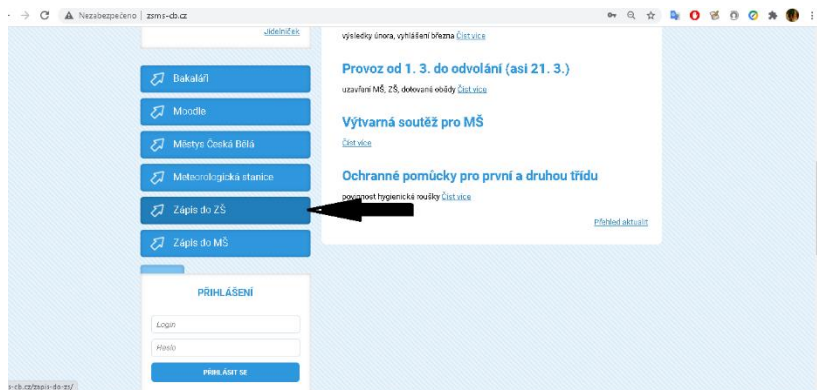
Nezabezpečeno | zsms-cb.cz

Jídelníček

výsledky února, vyhlášení března Číst více

Provoz od 1. 3. do odvolání (asi 21. 3.)

uzavření MŠ, ZŠ, dotované obědy Číst více

Výtvarná soutěž pro MŠ

Číst více

Ochranné pomůcky pro první a druhou třídu

povinnost hygienická roušky Číst více

Přehled aktualit

Bakaláři

Moodle

Městys Česká Bělá

Meteorologická stanice

Zápis do ZŠ

Zápis do MŠ

PŘIHLÁŠENÍ

Login

Heslo

PŘIHLÁSIT SE

s-cb.cz/zapis-do-zs/